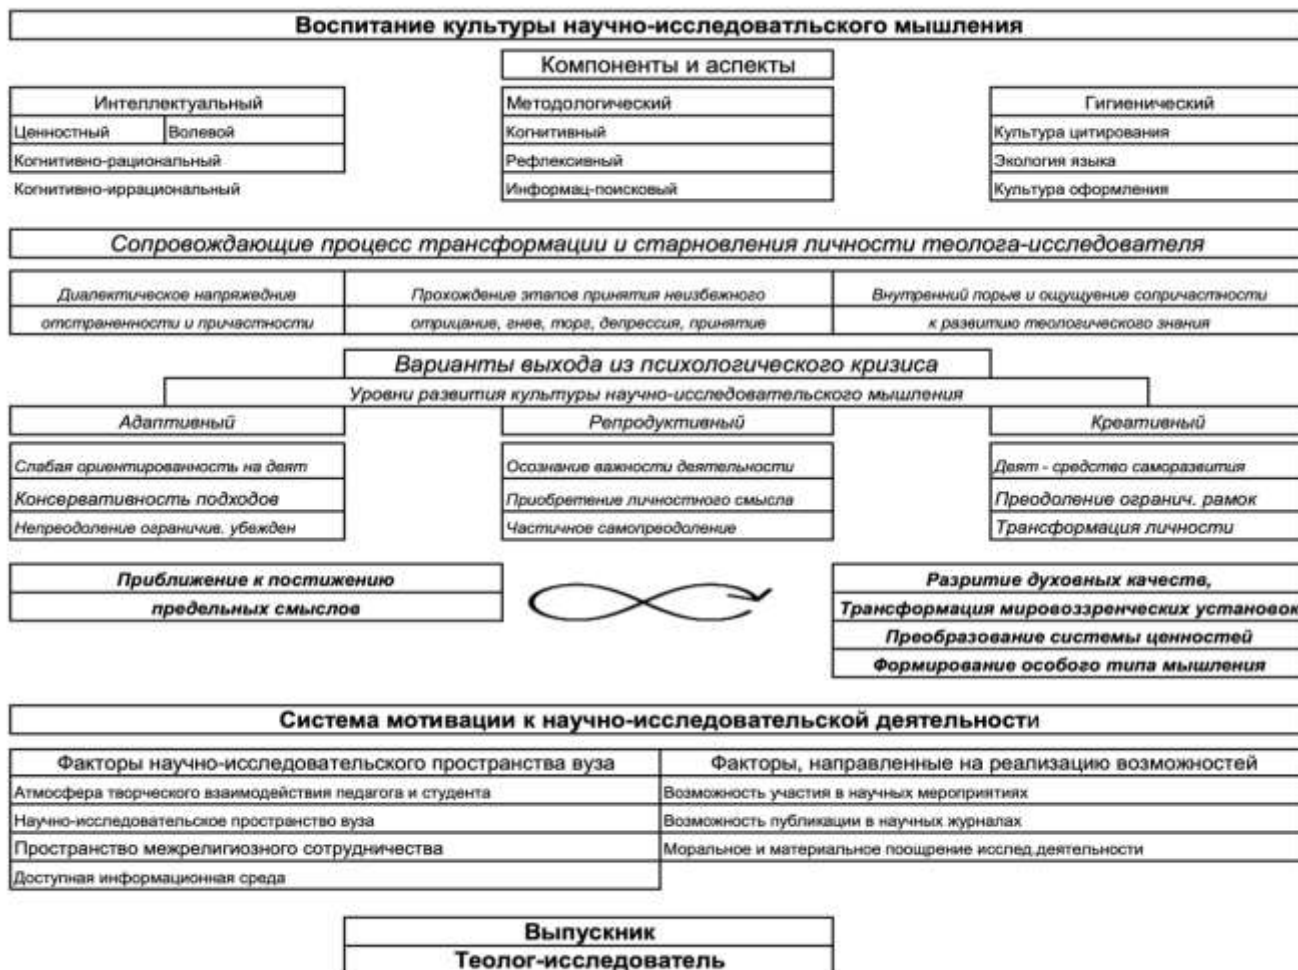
Воспитание культуры научно-исследоватльского мышления

Компоненты и аспекты

Интеллектуальный
Ценностный
Волевой
Когнитивно-рациональный
Когнитивно-иррациональный

Методологический
Когнитивный
Рефлексивный
Информац-поисковый

Гигиенический
Культура цитирования
Экология языка
Культура оформления

Сопровождающие процесс трансформации и старновления личности теолога-исследователя

Диалектическое напряжедние отстраненности и причастности

Прохождение этапов принятия неизбежного отрицание, гнев, торг, депрессия, принятие

Внутренний порыв и ощущуение сопричастности к развитию теологическово знания

Варианты выхода из психологического кризиса

Уровни развития культуры научно-исследовательского мышления

Адаптивный
Слабая ориентированность на деят
Консервативность подходов
Непреодоление ограничив. убежден

Репродуктивный
Осознание важности деятельности
Приобретение личностного смысла
Частичное самопреодоление

Креативный
Деят - средство саморазвития
Преодоление огранич. рамок
Трансформация личности

Приближение к постижению предельных смыслов

Разритие духовных качеств,
Трансформация мировоззренческих установок
Преобразование системы ценностей
Формирование особого типа мышления

Система мотивации к научно-исследовательской деятельности

Факторы научно-исследовательского пространства вуза
Атмосфера творческого взаимодействия педагога и студента
Научно-исследовательское пространство вуза
Пространство межрелигиозного сотрудничества
Доступная информационная среда

Факторы, направленные на реализацию возможностей
Возможность участия в научных мероприятиях
Возможность публикации в научных журналах
Моральное и материальное поощрение исслед.деятельности

Выпускник
Теолог-исследователь